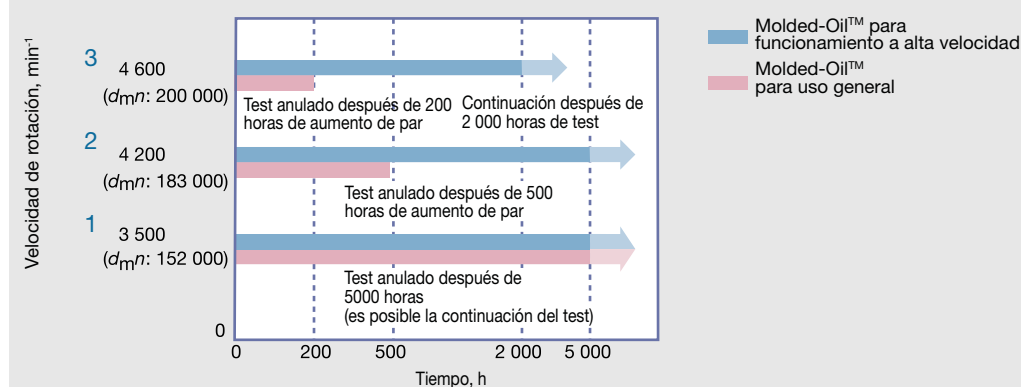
Velocidad de rotación, min$^{-1}$

3
4 600
($d_mn$: 200 000)

2
4 200
($d_mn$: 183 000)

1
3 500
($d_mn$: 152 000)

0

Test anulado después de 200 horas de aumento de par

Continuación después de 2 000 horas de test

Test anulado después de 500 horas de aumento de par

Test anulado después de 5000 horas (es posible la continuación del test)

0 200 500 2 000 5 000

Tiempo, h

Molded-Oil™ para funcionamiento a alta velocidad

Molded-Oil™ para uso general